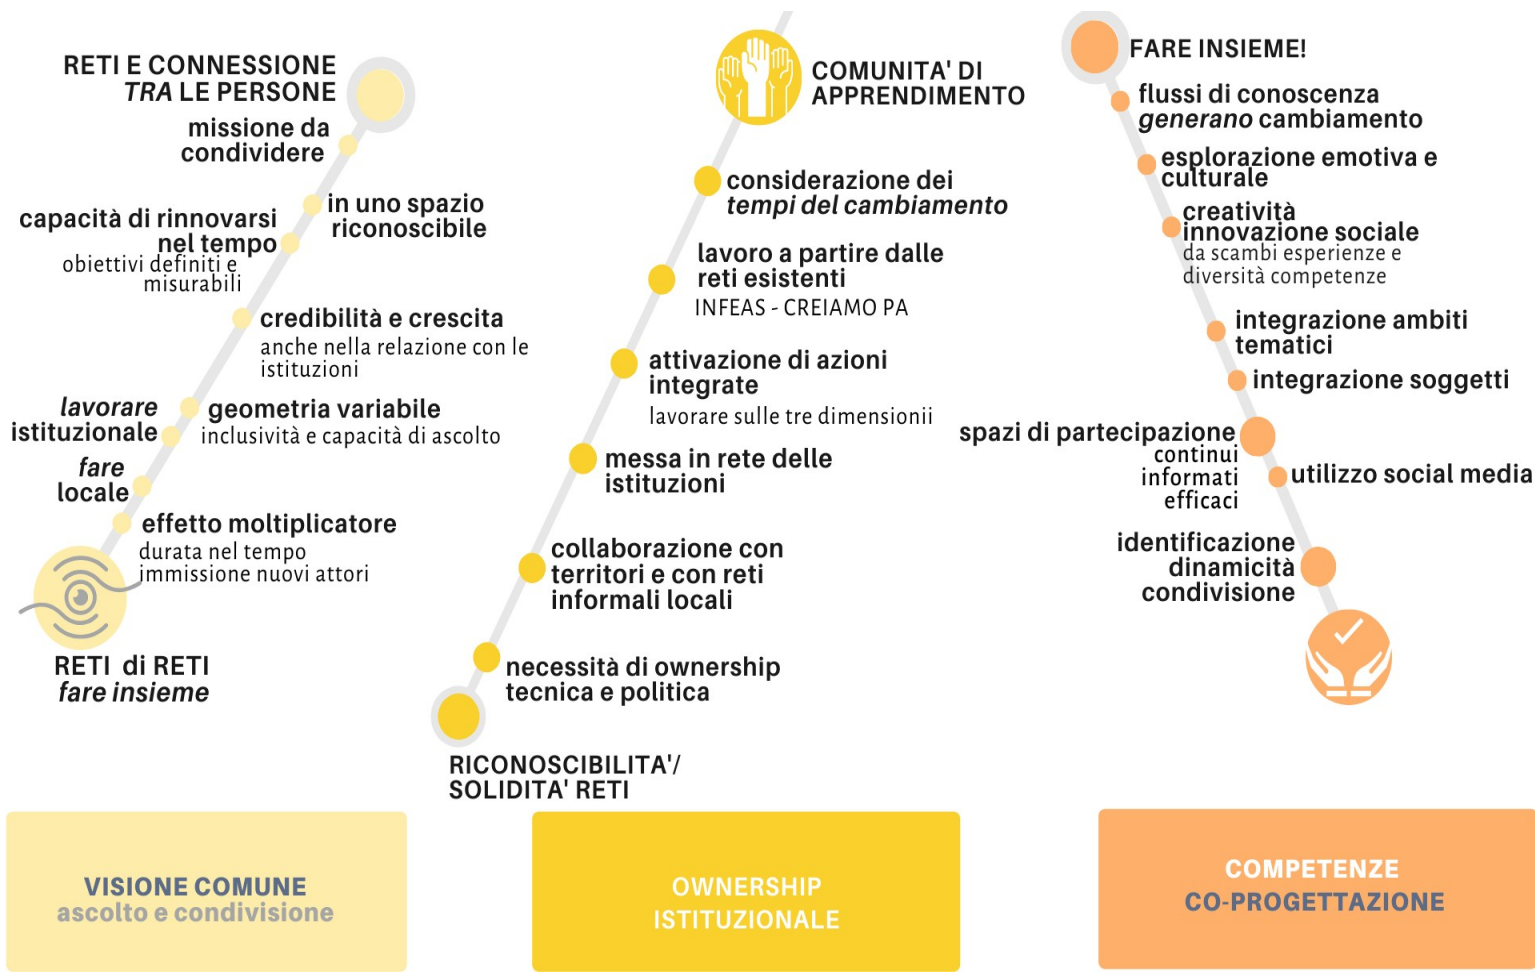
RETI E CONNESSIONE *TRA* LE PERSONE

missione da condividere

in uno spazio riconoscibile

capacità di rinnovarsi nel tempo
obiettivi definiti e misurabili

credibilità e crescita
anche nella relazione con le istituzioni

*lavorare* istituzionale

geometria variabile
inclusività e capacità di ascolto

*fare* locale

effetto moltiplicatore
durata nel tempo
immissione nuovi attori

RETI di RETI
*fare insieme*

COMUNITA' DI APPRENDIMENTO

considerazione dei *tempi del cambiamento*

lavoro a partire dalle reti esistenti
INFEAS - CREIAMO PA

attivazione di azioni integrate
lavorare sulle tre dimensionii

messa in rete delle istituzioni

collaborazione con territori e con reti informali locali

necessità di ownership tecnica e politica

RICONOSCIBILITA'/ SOLIDITA' RETI

FARE INSIEME!

flussi di conoscenza *generano* cambiamento

esplorazione emotiva e culturale

creatività innovazione sociale
da scambi esperienze e diversità competenze

integrazione ambiti tematici

integrazione soggetti

spazi di partecipazione
continui
informati
efficaci

utilizzo social media

identificazione dinamicità condivisione

VISIONE COMUNE
ascolto e condivisione

OWNERSHIP ISTITUZIONALE

COMPETENZE CO-PROGETTAZIONE